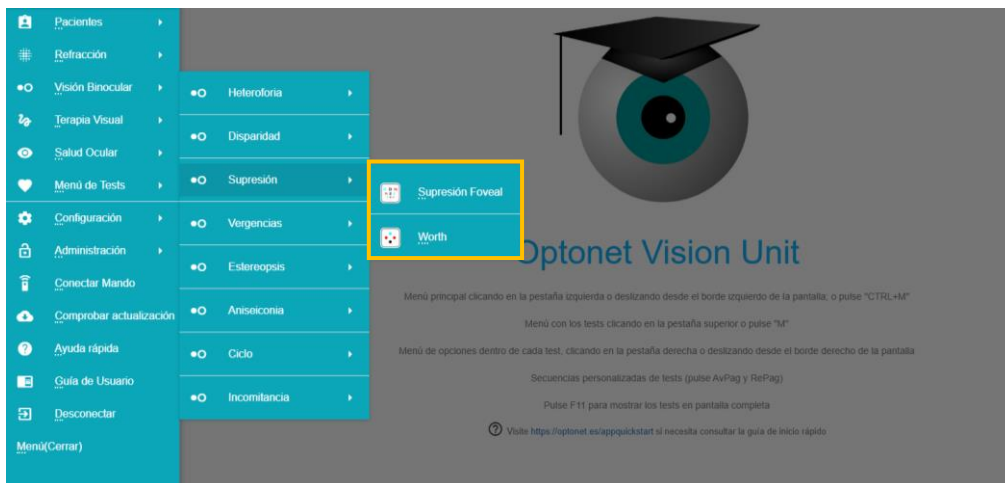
Pacientes
Refracción
Visión Binocular
Terapia Visual
Salud Ocular
Menú de Tests
Configuración
Administración
Conectar Mando
Comprobar actualización
Ayuda rápida
Guía de Usuario
Desconectar
Menú(Cerrar)

Heteroforia
Disparidad
Supresión
Vergencias
Estereopsis
Aniseiconia
Ciclo
Incomitancia

Supresión Foveal
Worth

Optonet Vision Unit

Menú principal clicando en la pestaña izquierda o deslizando desde el borde izquierdo de la pantalla; o pulse "CTRL+M"

Menú con los tests clicando en la pestaña superior o pulse "M"

Menú de opciones dentro de cada test, clicando en la pestaña derecha o deslizando desde el borde derecho de la pantalla

Secuencias personalizadas de tests (pulse AvPag y RePag)

Pulse F11 para mostrar los tests en pantalla completa

Visite https://optonet.es/appquickstart si necesita consultar la guía de inicio rápido